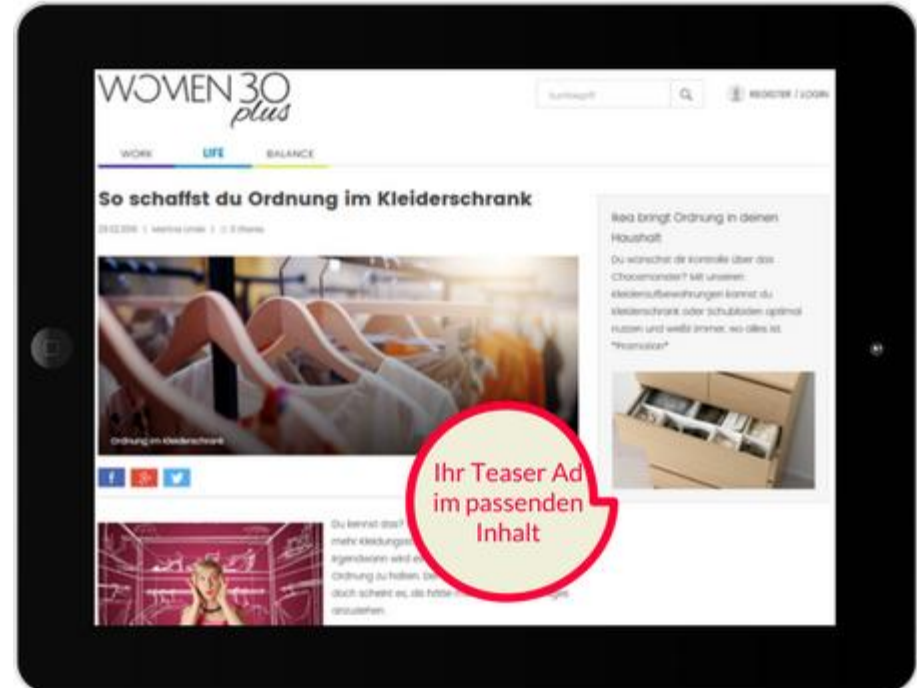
WOMEN 30 plus

Suchbegriff

REGISTER / LOGIN

WORK LIFE BALANCE

So schaffst du Ordnung im Kleiderschrank

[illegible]

Ordnung im Kleiderschrank

Ikea bringt Ordnung in deinen Haushalt

Du wünschst dir Kontrolle über das Chaosmonster? Mit unseren Kleideraufbewahrungen kannst du Kleiderschrank oder Schubladen optimal nutzen und weißt immer, wo alles ist. *Promotion*

Du kennst das? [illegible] mehr Kleidungs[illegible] irgendwann wird e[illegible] Ordnung zu halten. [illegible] doch scheint es, als hätte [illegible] anzuziehen.

Ihr Teaser Ad im passenden Inhalt